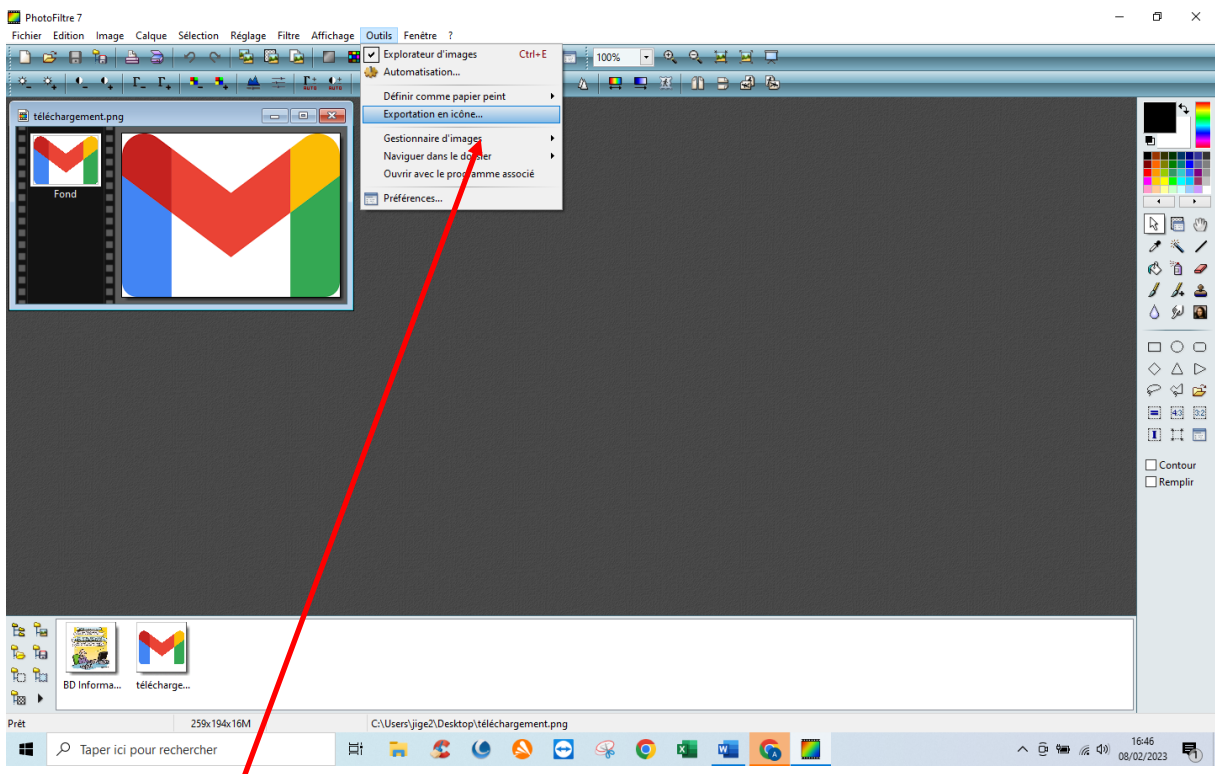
PhotoFiltre 7

Fichier Edition Image Calque Sélection Réglage Filtre Affichage Outils Fenêtre ?

Explorateur d'images Ctrl+E
Automatisation...
Définir comme papier peint
Exportation en icône...
Gestionnaire d'images
Naviguer dans le dossier
Ouvrir avec le programme associé
Préférences...

100%

téléchargement.png

Fond

Contour
Remplir

BD Informa...
télécharge...

Prêt
259x194x16M
C:\Users\jige2\Desktop\téléchargement.png

Taper ici pour rechercher

16:46
08/02/2023